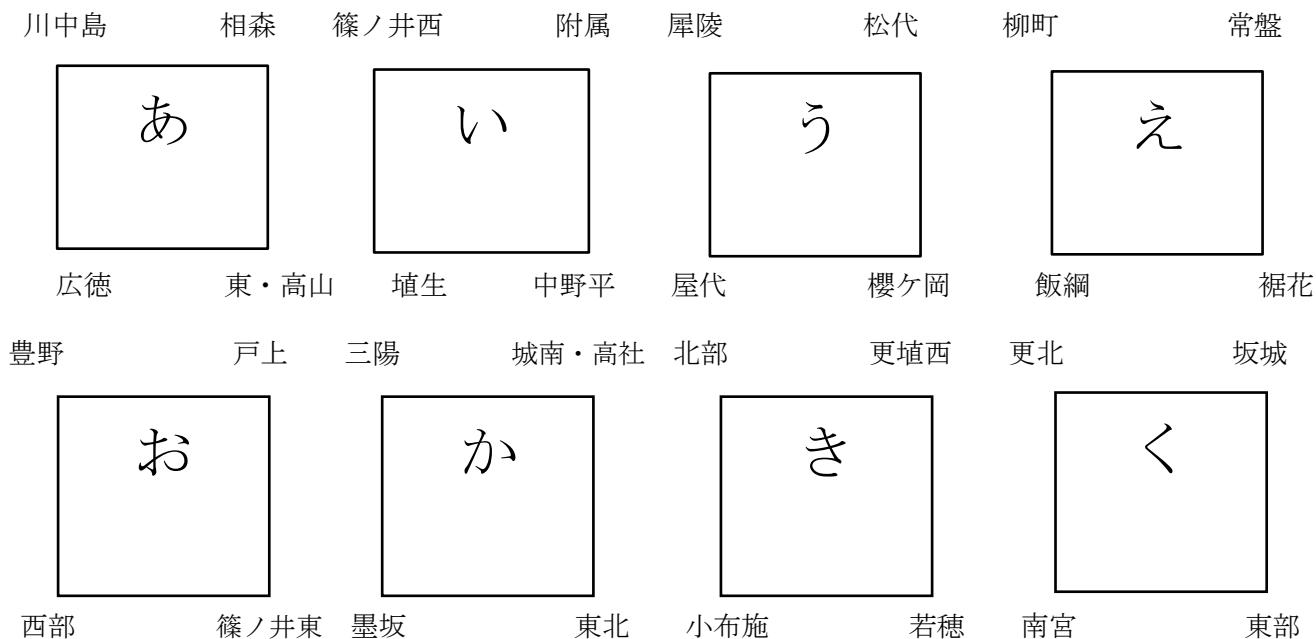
川中島 相森 篠ノ井西 附属 犀陵 松代 柳町 常盤

あ

い

う

え

広徳 東・高山 埴生 中野平 屋代 櫻ケ岡 飯綱 裾花

豊野 戸上 三陽 城南・高社 北部 更埴西 更北 坂城

お

か

き

く

西部 篠ノ井東 墨坂 東北 小布施 若穂 南宮 東部